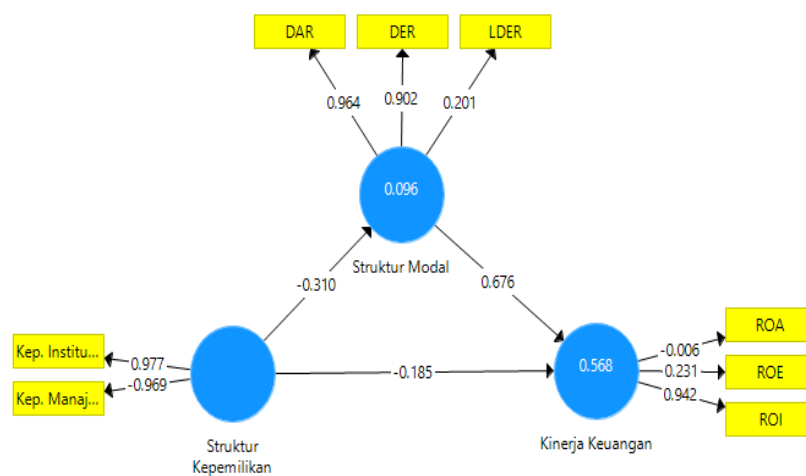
DAR

DER

LDER

0.964

0.902

0.201

0.096

Struktur Modal

-0.310

0.676

Kep. Institu...

Kep. Manaj...

0.977

-0.969

-0.185

0.568

-0.006

0.231

0.942

ROA

ROE

ROI

Struktur Kepemilikan

Kinerja Keuangan